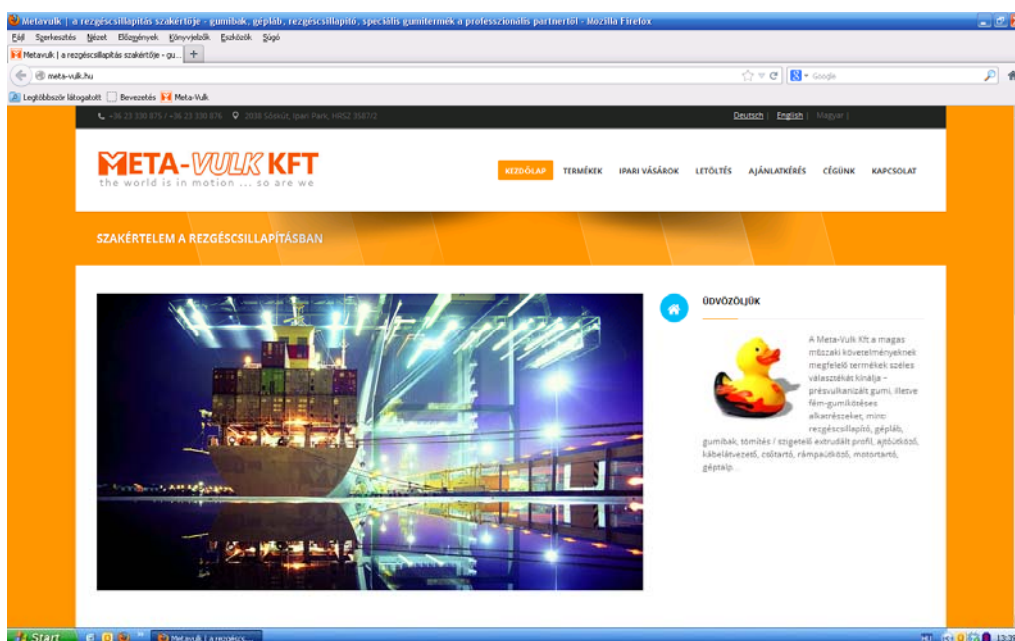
Metavulk | a rezgéscsillapítás szakértője - gumibak, gépláb, rezgéscsillapító, speciális gumitermék a professzionális partnertől - Mozilla Firefox

Fájl Szerkesztés Nézet Előzmények Könyvjelzők Eszközök Súgó

Metavulk | a rezgéscsillapítás szakértője - gu... +

meta-vulk.hu

Google

Legtöbbször látogatott Bevezetés Meta-Vulk

+36 23 330 875 / +36 23 330 876 2038 Sóskút, Ipari Park, HRSZ 3587/2

Deutsch | English | Magyar |

META-VULK KFT
the world is in motion ... so are we

KEZDŐLAP TERMÉKEK IPARI VÁSÁROK LETÖLTÉS AJÁNLATKÉRÉS CÉGÜNK KAPCSOLAT

SZAKÉRTELEM A REZGÉSCSILLAPÍTÁSBAN

ÜDVÖZÖLJÜK

A Meta-Vulk Kft a magas műszaki követelményeknek megfelelő termékek széles választékát kínálja – présvulkanizált gumi, illetve fém-gumikötéses alkatrészeket, mint: rezgéscsillapító, gépláb, gumibak, tömítés / szigetelő extrudált profil, ajtóütköző, kábelátvezető, csőtartó, rámpaütköző, motortartó, géptalp.

Start

Metavulk | a rezgésc...

13:39